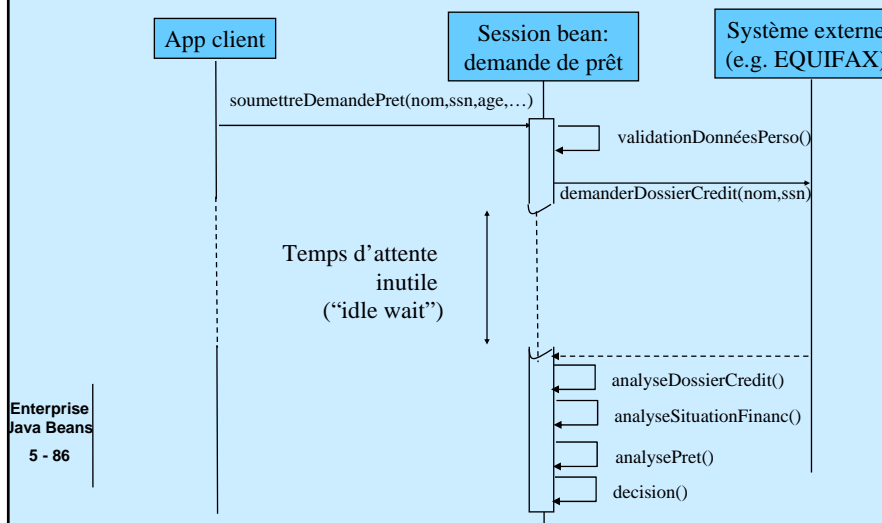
App client

Session bean: demande de prêt

Système externe (e.g. EQUIFAX)

soumettreDemandePret(nom,ssn,age,…)

validationDonnéesPerso()

demanderDossierCredit(nom,ssn)

Temps d'attente inutile ("idle wait")

analyseDossierCredit()

analyseSituationFinanc()

analysePret()

decision()

Enterprise Java Beans

5 - 86